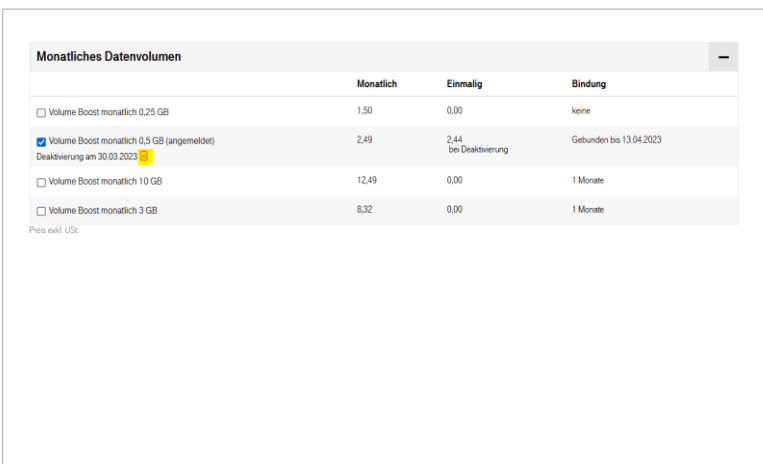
Monatliches Datenvolumen

−

| | Monatlich | Einmalig | Bindung |
|---|---|---|---|
| ☐ Volume Boost monatlich 0,25 GB | 1,50 | 0,00 | keine |
| ☑ Volume Boost monatlich 0,5 GB (angemeldet) Deaktivierung am 30.03.2023 | 2,49 | 2,44 bei Deaktivierung | Gebunden bis 13.04.2023 |
| ☐ Volume Boost monatlich 10 GB | 12,49 | 0,00 | 1 Monate |
| ☐ Volume Boost monatlich 3 GB | 8,32 | 0,00 | 1 Monate |

Preis exkl. USt.